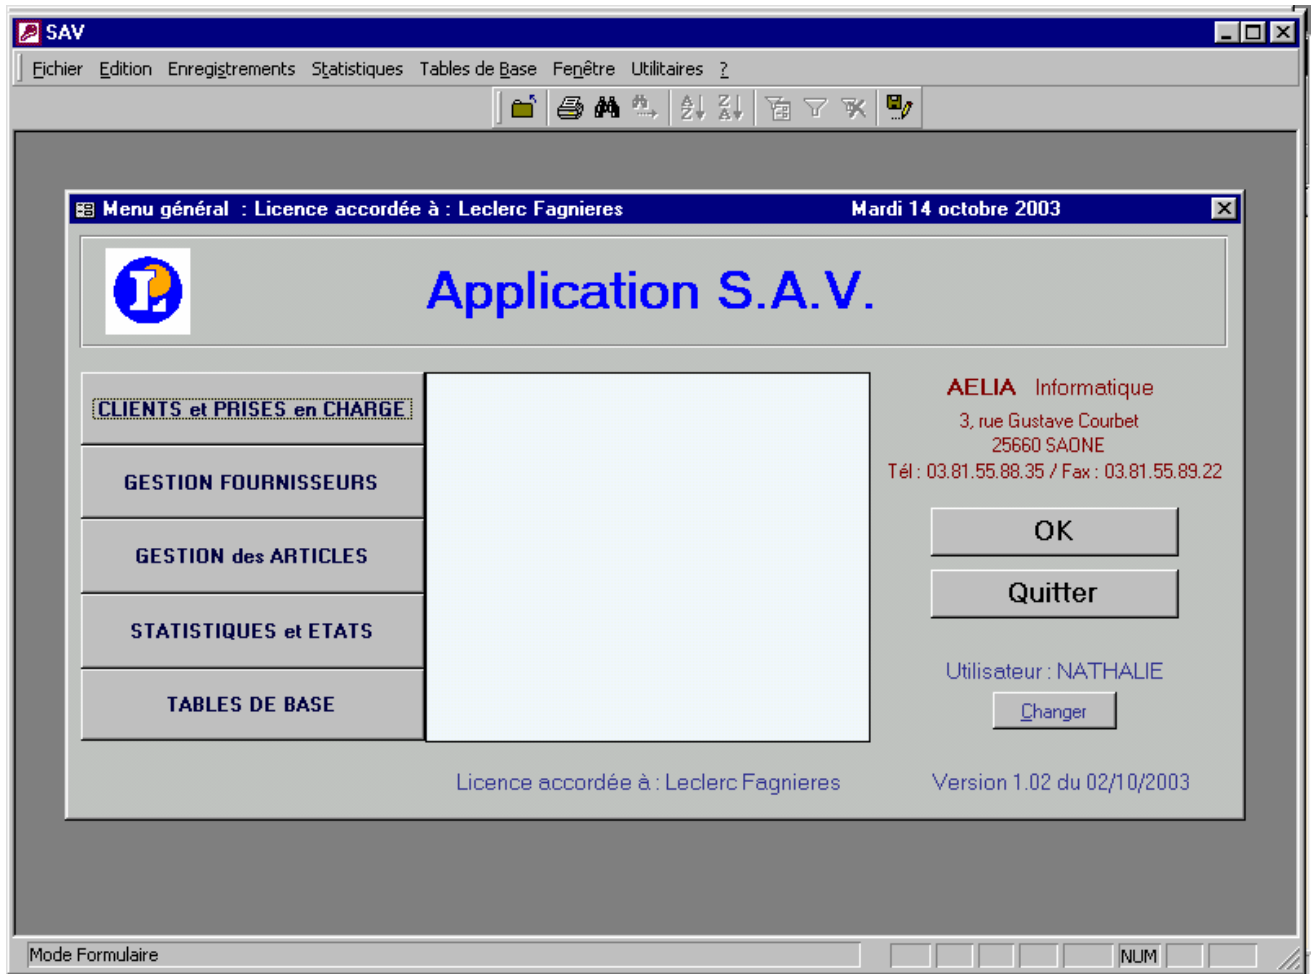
SAV

Fichier Edition Enregistrements Statistiques Tables de Base Fenêtre Utilitaires ?

Menu général : Licence accordée à : Leclerc Fagnieres Mardi 14 octobre 2003

Application S.A.V.

CLIENTS et PRISES en CHARGE

GESTION FOURNISSEURS

GESTION des ARTICLES

STATISTIQUES et ETATS

TABLES DE BASE

AELIA Informatique
3, rue Gustave Courbet
25660 SAONE
Tél : 03.81.55.88.35 / Fax : 03.81.55.89.22

OK

Quitter

Utilisateur : NATHALIE

Changer

Licence accordée à : Leclerc Fagnieres

Version 1.02 du 02/10/2003

Mode Formulaire

NUM